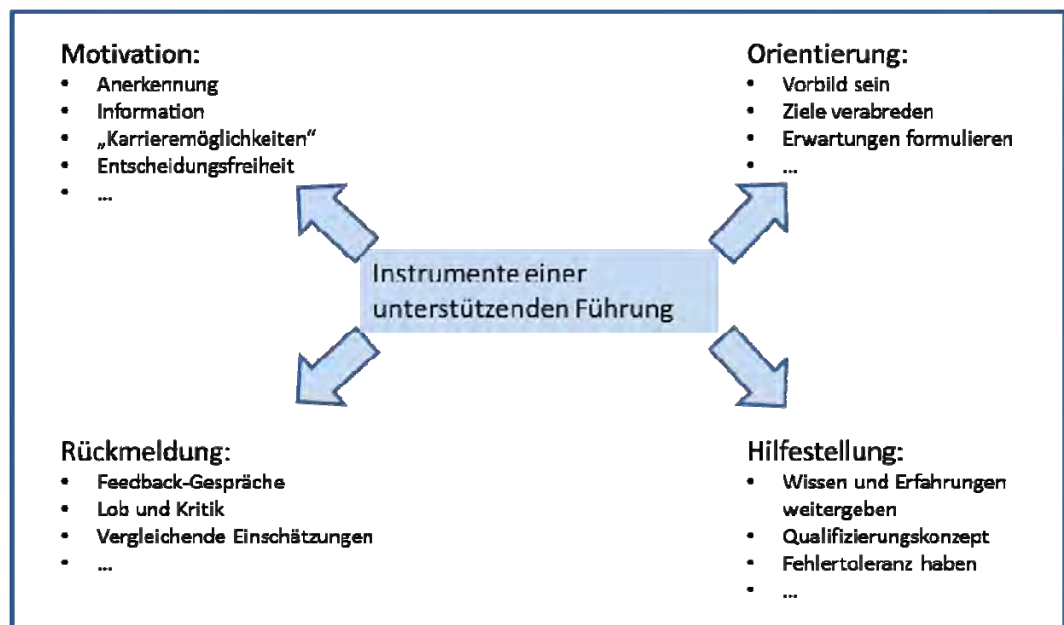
Motivation:
- Anerkennung
- Information
- „Karrieremöglichkeiten"
- Entscheidungsfreiheit
- ...

Orientierung:
- Vorbild sein
- Ziele verabreden
- Erwartungen formulieren
- ...

Instrumente einer unterstützenden Führung

Rückmeldung:
- Feedback-Gespräche
- Lob und Kritik
- Vergleichende Einschätzungen
- ...

Hilfestellung:
- Wissen und Erfahrungen weitergeben
- Qualifizierungskonzept
- Fehlertoleranz haben
- ...